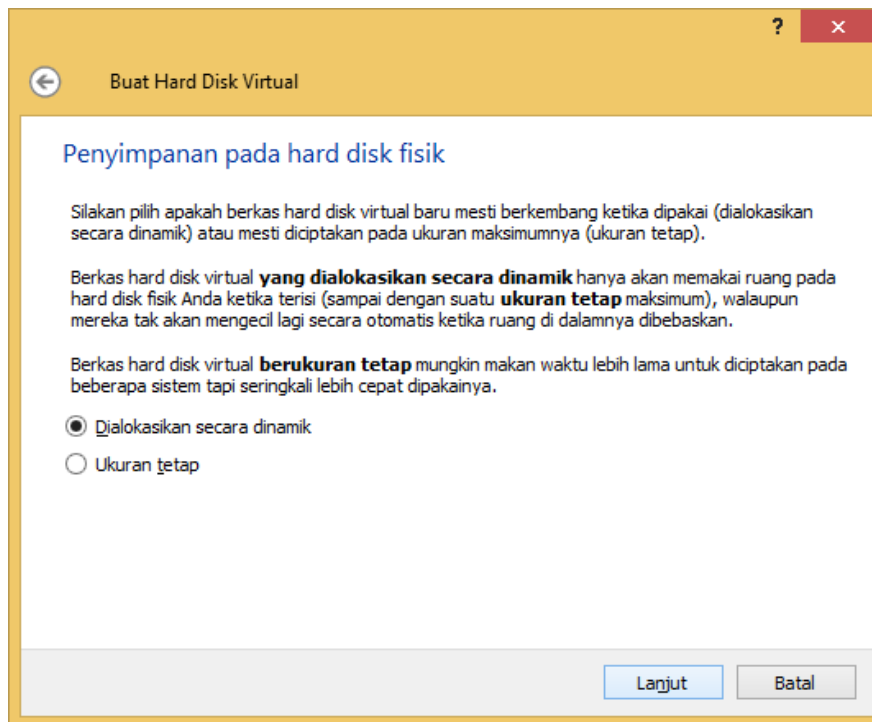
?

Buat Hard Disk Virtual

Penyimpanan pada hard disk fisik

Silakan pilih apakah berkas hard disk virtual baru mesti berkembang ketika dipakai (dialokasikan secara dinamik) atau mesti diciptakan pada ukuran maksimumnya (ukuran tetap).

Berkas hard disk virtual **yang dialokasikan secara dinamik** hanya akan memakai ruang pada hard disk fisik Anda ketika terisi (sampai dengan suatu **ukuran tetap** maksimum), walaupun mereka tak akan mengecil lagi secara otomatis ketika ruang di dalamnya dibebaskan.

Berkas hard disk virtual **berukuran tetap** mungkin makan waktu lebih lama untuk diciptakan pada beberapa sistem tapi seringkali lebih cepat dipakainya.

Dialokasikan secara dinamik

Ukuran tetap

Lanjut

Batal